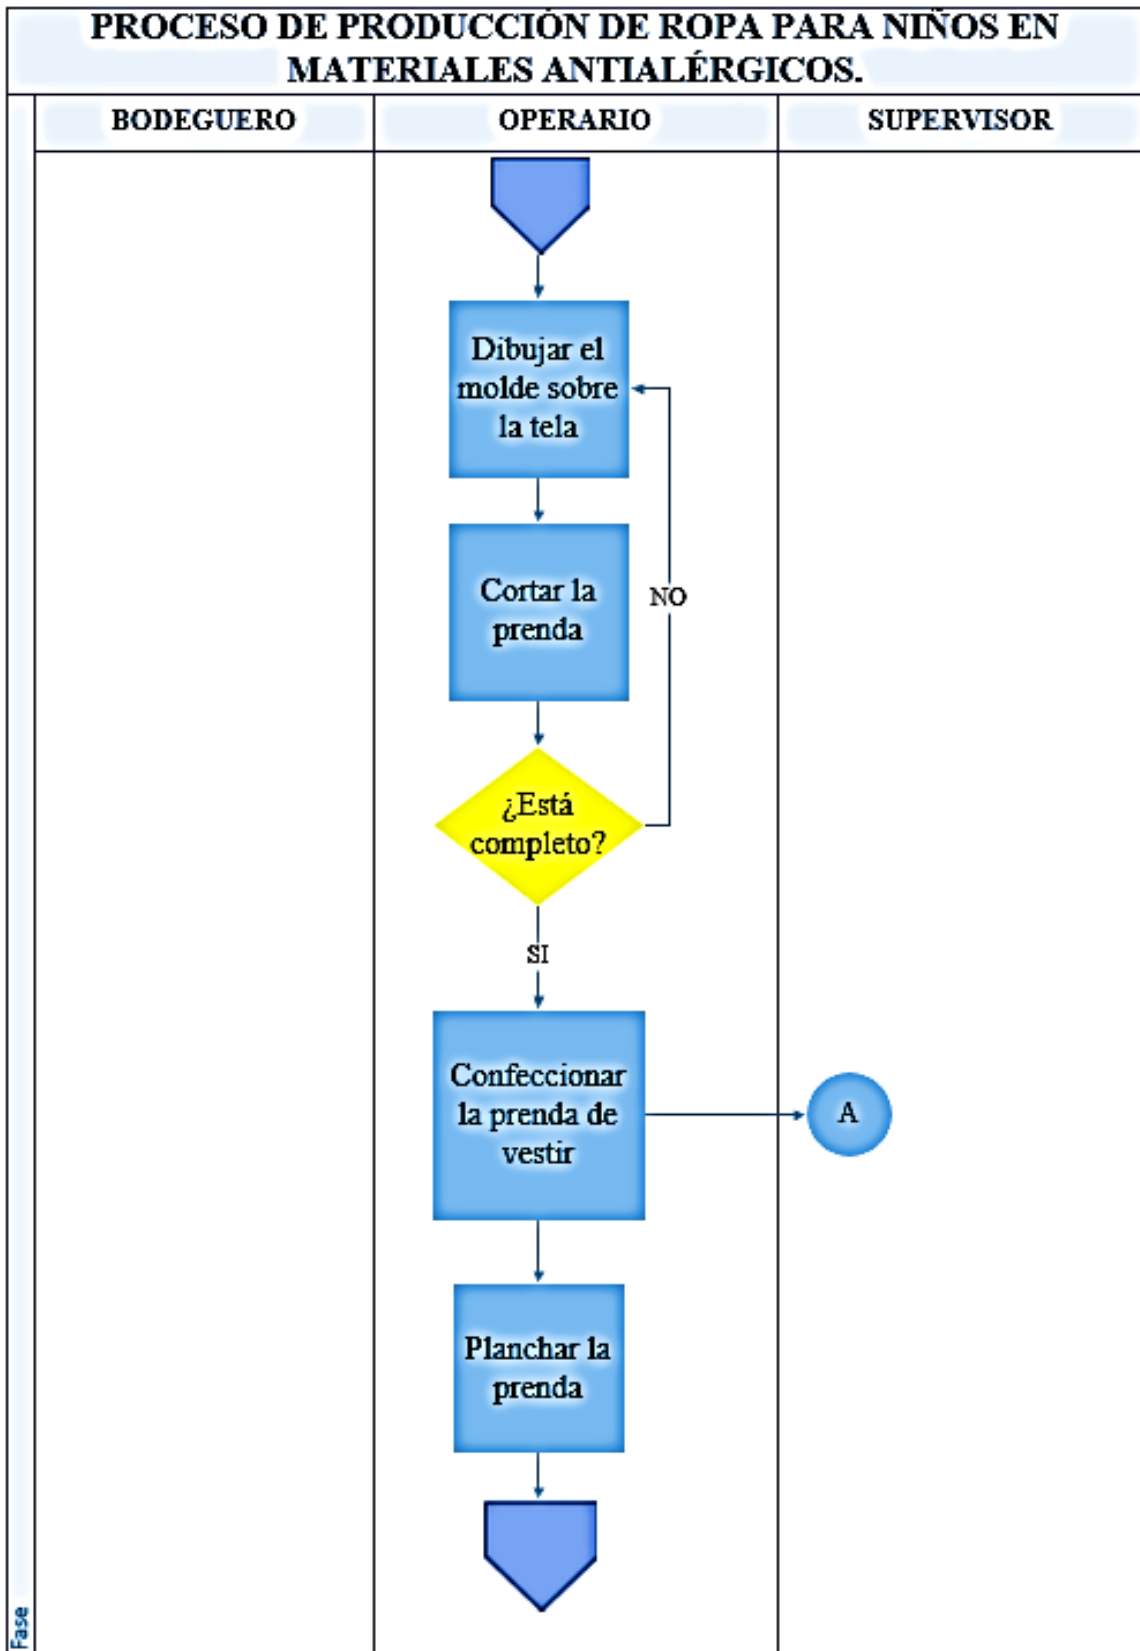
PROCESO DE PRODUCCIÓN DE ROPA PARA NIÑOS EN MATERIALES ANTIALÉRGICOS.

| BODEGUERO | OPERARIO | SUPERVISOR |
|---|---|---|

Dibujar el molde sobre la tela

Cortar la prenda

NO

¿Está completo?

SI

Confeccionar la prenda de vestir

A

Planchar la prenda

Fase